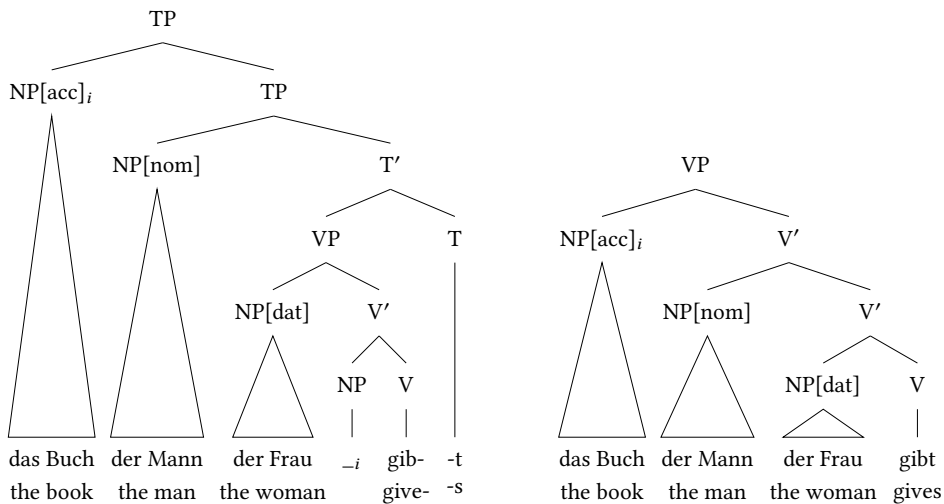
TP

NP[acc]$_i$ TP

NP[nom] T′

VP T

NP[dat] V′

NP V

das Buch the book

der Mann the man

der Frau the woman

$\_i$

gib- give-

-t -s

VP

NP[acc]$_i$ V′

NP[nom] V′

NP[dat] V

das Buch the book

der Mann the man

der Frau the woman

gibt gives